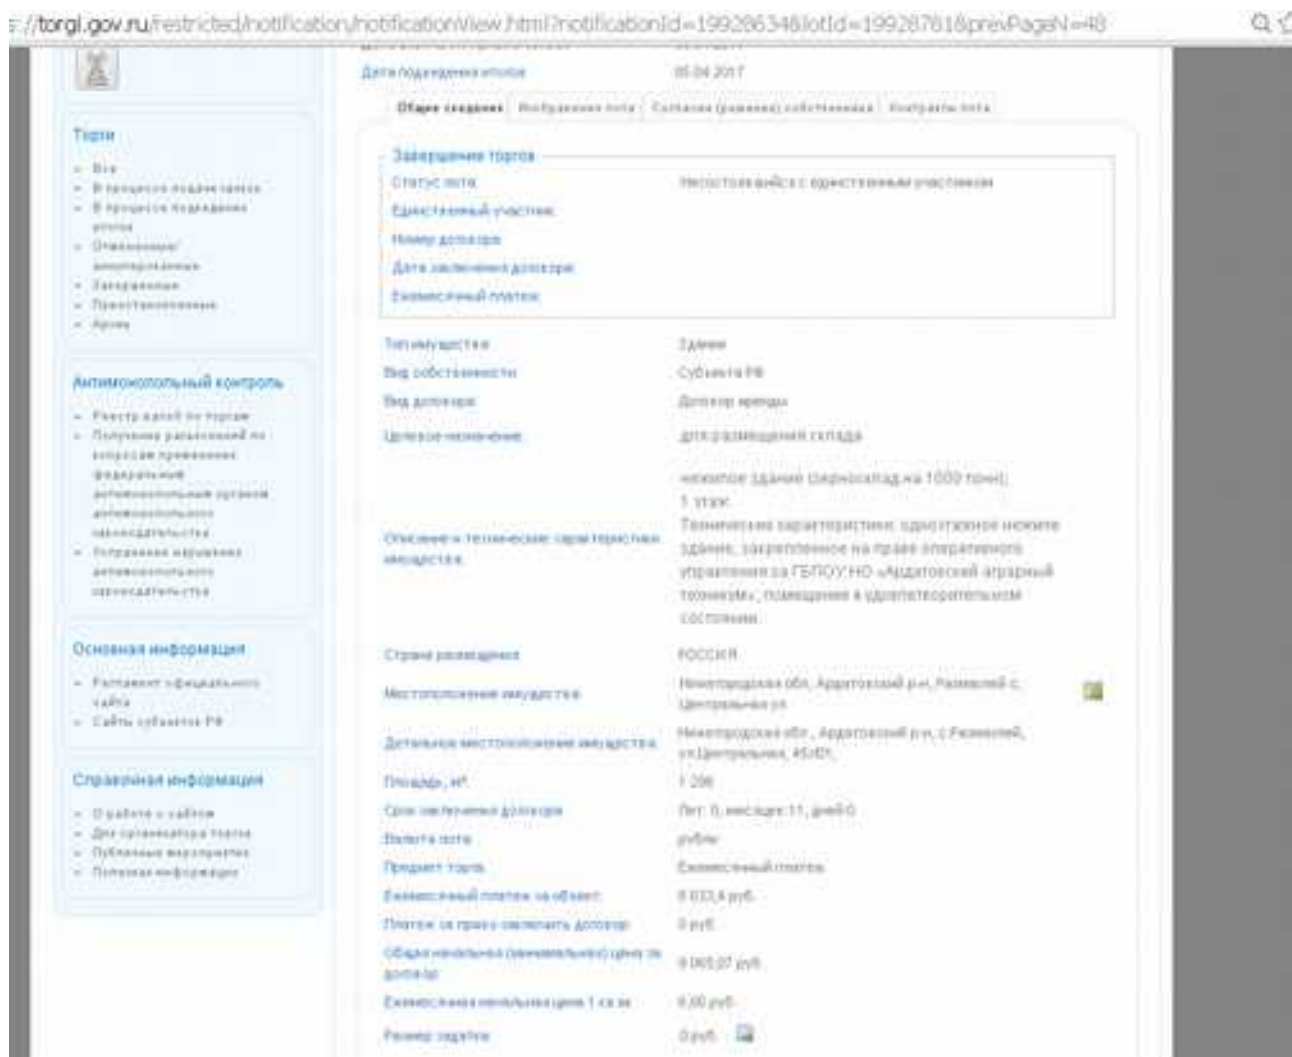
://torgi.gov.ru/restricted/notification/notificationView.html?notificationId=19928634&lotId=19928781&prevPageN=48

Дата подведения итогов 05.04.2017

Общие сведения | Изображения лота | Согласия (решения) собственника | Контракты лота

Торги
- Все
- В процессе подачи заявок
- В процессе подведения итогов
- Отмененные/ аннулированные
- Завершенные
- Приостановленные
- Архив

Антимонопольный контроль
- Реестр жалоб по торгам
- Получение разъяснений по вопросам применения федерального антимонопольного органа антимонопольного законодательства
- Нарушения нарушения антимонопольного законодательства

Основная информация
- Регламент официального сайта
- Сайты субъектов РФ

Справочная информация
- О работе с сайтом
- Для организатора торгов
- Публичные мероприятия
- Полезная информация

Завершение торгов

| | |
|---|---|
| Статус лота | Несостоявшийся с единственным участником |
| Единственный участник | |
| Номер договора | |
| Дата заключения договора | |
| Ежемесячный платеж | |

| | |
|---|---|
| Тип имущества | Здание |
| Вид собственности | Субъекта РФ |
| Вид договора | Договор аренды |
| Целевое назначение | для размещения склада |
| Описание и технические характеристики имущества | нежилое здание (зерносклад на 1000 тонн); 1 этаж. Технические характеристики: одноэтажное нежилое здание, закрепленное на праве оперативного управления за ГБПОУ НО «Арзамасский аграрный техникум», помещение в удовлетворительном состоянии. |
| Страна размещения | РОССИЯ |
| Местоположение имущества | Нижегородская обл, Арзамасский р-н, Размазлей с, Центральная ул |
| Детальное местоположение имущества | Нижегородская обл., Арзамасский р-н, с.Размазлей, ул.Центральная, 45/01, |
| Площадь, м² | 1 206 |
| Срок заключения договора | Лет: 0, месяцев: 11, дней 0 |
| Валюта лота | рубль |
| Предмет торга | Ежемесячный платеж |
| Ежемесячный платеж за объект | 8 033,4 руб. |
| Платеж за право заключить договор | 0 руб. |
| Общая начальная (минимальная) цена по договору | 8 065,07 руб. |
| Ежемесячная минимальная цена 1 кв.м | 6,69 руб. |
| Размер задатка | 0 руб. |